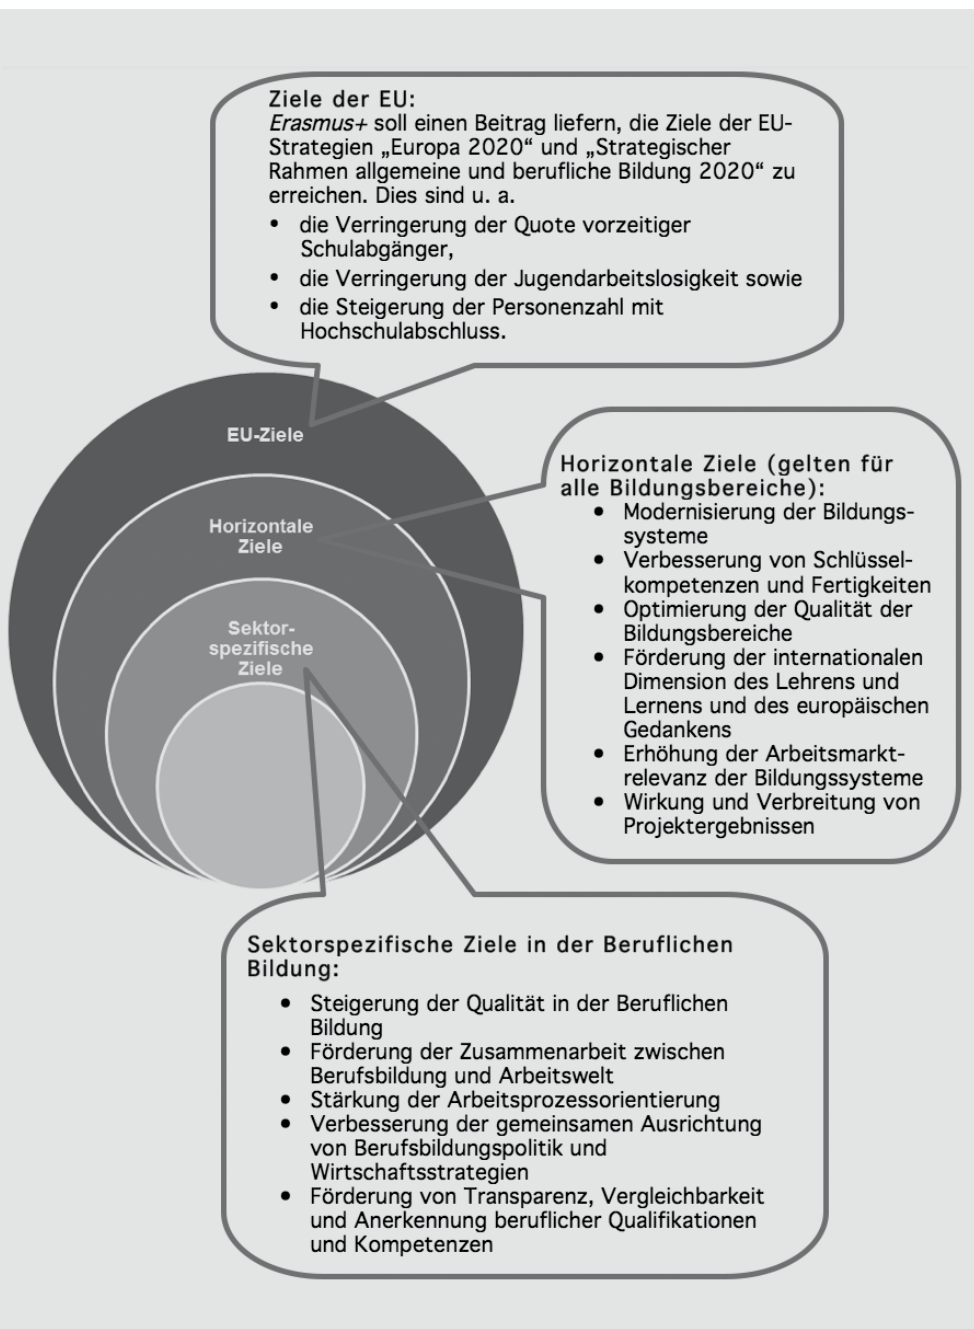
Ziele der EU:
*Erasmus+* soll einen Beitrag liefern, die Ziele der EU-Strategien „Europa 2020“ und „Strategischer Rahmen allgemeine und berufliche Bildung 2020“ zu erreichen. Dies sind u. a.

- die Verringerung der Quote vorzeitiger Schulabgänger,
- die Verringerung der Jugendarbeitslosigkeit sowie
- die Steigerung der Personenzahl mit Hochschulabschluss.

EU-Ziele

Horizontale Ziele

Sektor-spezifische Ziele

Horizontale Ziele (gelten für alle Bildungsbereiche):

- Modernisierung der Bildungssysteme
- Verbesserung von Schlüsselkompetenzen und Fertigkeiten
- Optimierung der Qualität der Bildungsbereiche
- Förderung der internationalen Dimension des Lehrens und Lernens und des europäischen Gedankens
- Erhöhung der Arbeitsmarktrelevanz der Bildungssysteme
- Wirkung und Verbreitung von Projektergebnissen

Sektorspezifische Ziele in der Beruflichen Bildung:

- Steigerung der Qualität in der Beruflichen Bildung
- Förderung der Zusammenarbeit zwischen Berufsbildung und Arbeitswelt
- Stärkung der Arbeitsprozessorientierung
- Verbesserung der gemeinsamen Ausrichtung von Berufsbildungspolitik und Wirtschaftsstrategien
- Förderung von Transparenz, Vergleichbarkeit und Anerkennung beruflicher Qualifikationen und Kompetenzen